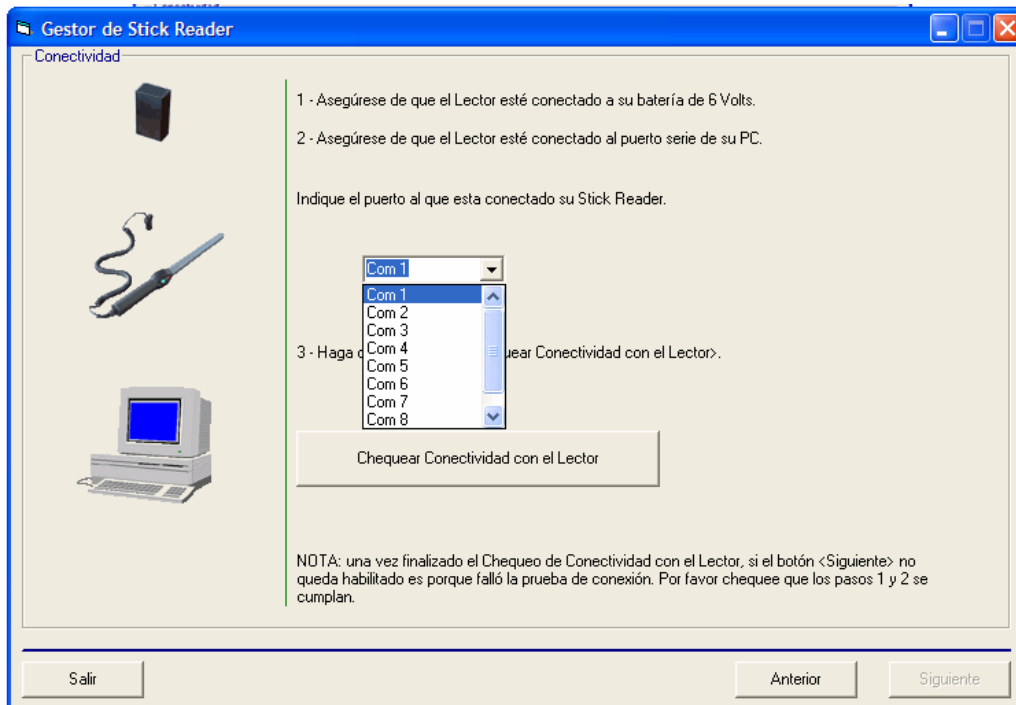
Gestor de Stick Reader

Conectividad

1 - Asegúrese de que el Lector esté conectado a su batería de 6 Volts.

2 - Asegúrese de que el Lector esté conectado al puerto serie de su PC.

Indique el puerto al que esta conectado su Stick Reader.

Com 1

Com 1
Com 2
Com 3
Com 4
Com 5
Com 6
Com 7
Com 8

3 - Haga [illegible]uear Conectividad con el Lector>.

Chequear Conectividad con el Lector

NOTA: una vez finalizado el Chequeo de Conectividad con el Lector, si el botón <Siguiente> no queda habilitado es porque falló la prueba de conexión. Por favor chequee que los pasos 1 y 2 se cumplan.

Salir

Anterior

Siguiente